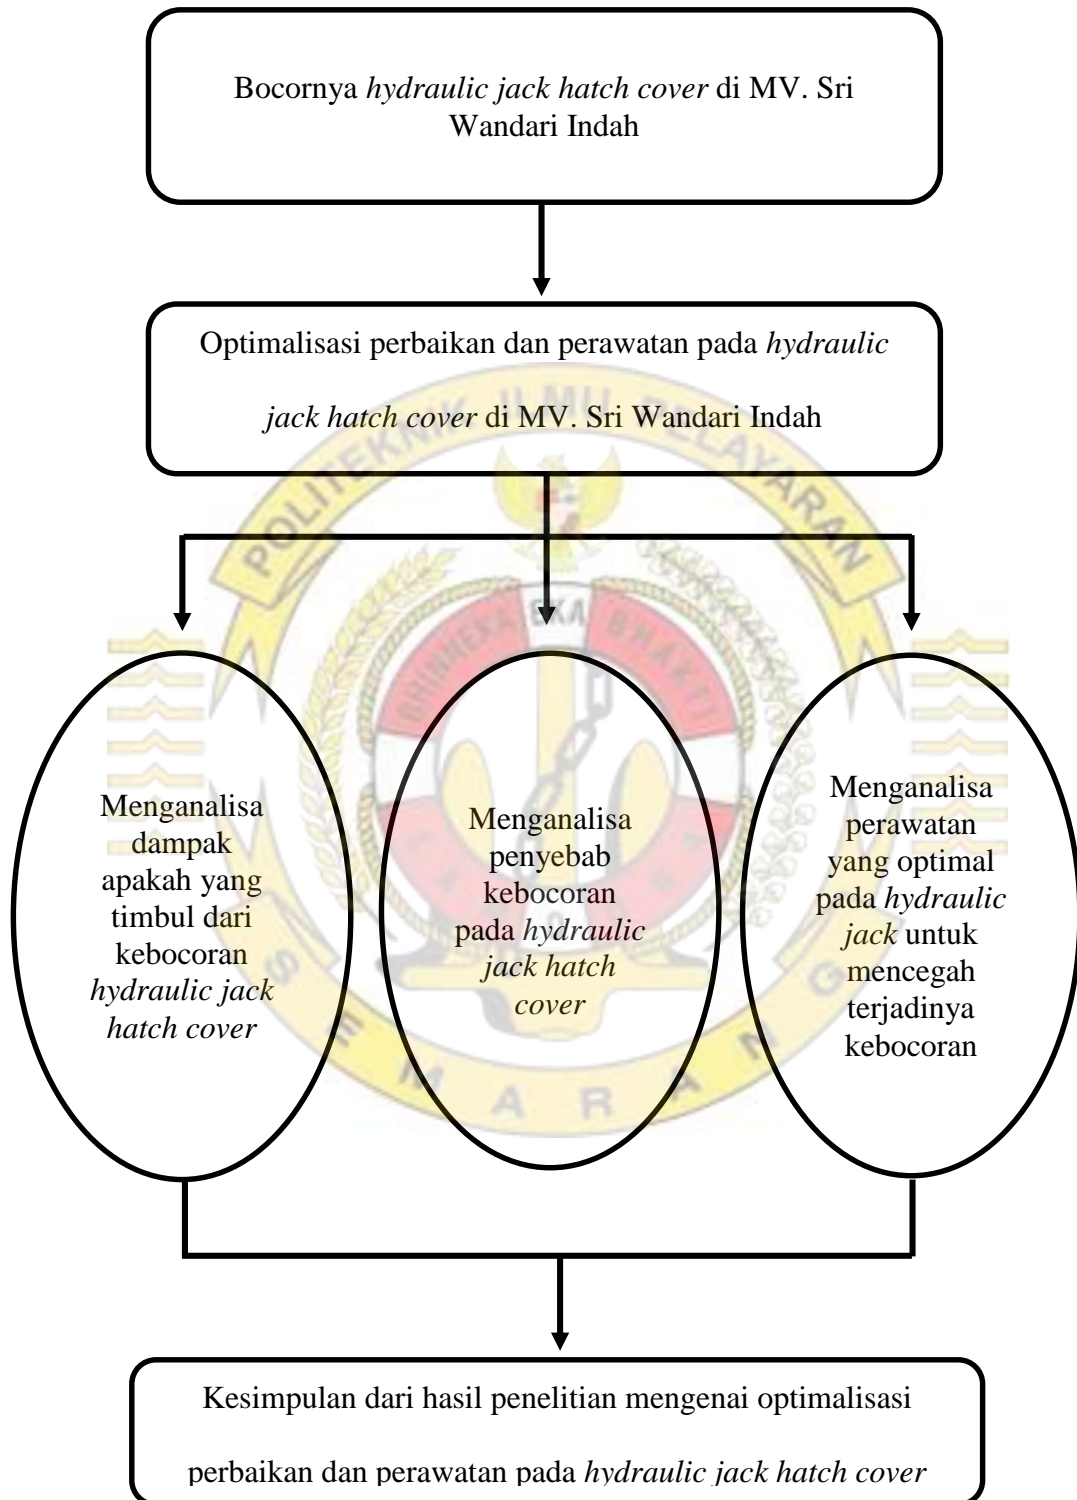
Bocornya *hydraulic jack hatch cover* di MV. Sri Wandari Indah

Optimalisasi perbaikan dan perawatan pada *hydraulic jack hatch cover* di MV. Sri Wandari Indah

POLITEKNIK ILMU PELAYARAN

BHINNEKA TUNGGAL IKA BHAKTI

SEMARANG

Menganalisa dampak apakah yang timbul dari kebocoran *hydraulic jack hatch cover*

Menganalisa penyebab kebocoran pada *hydraulic jack hatch cover*

Menganalisa perawatan yang optimal pada *hydraulic jack* untuk mencegah terjadinya kebocoran

Kesimpulan dari hasil penelitian mengenai optimalisasi perbaikan dan perawatan pada *hydraulic jack hatch cover*